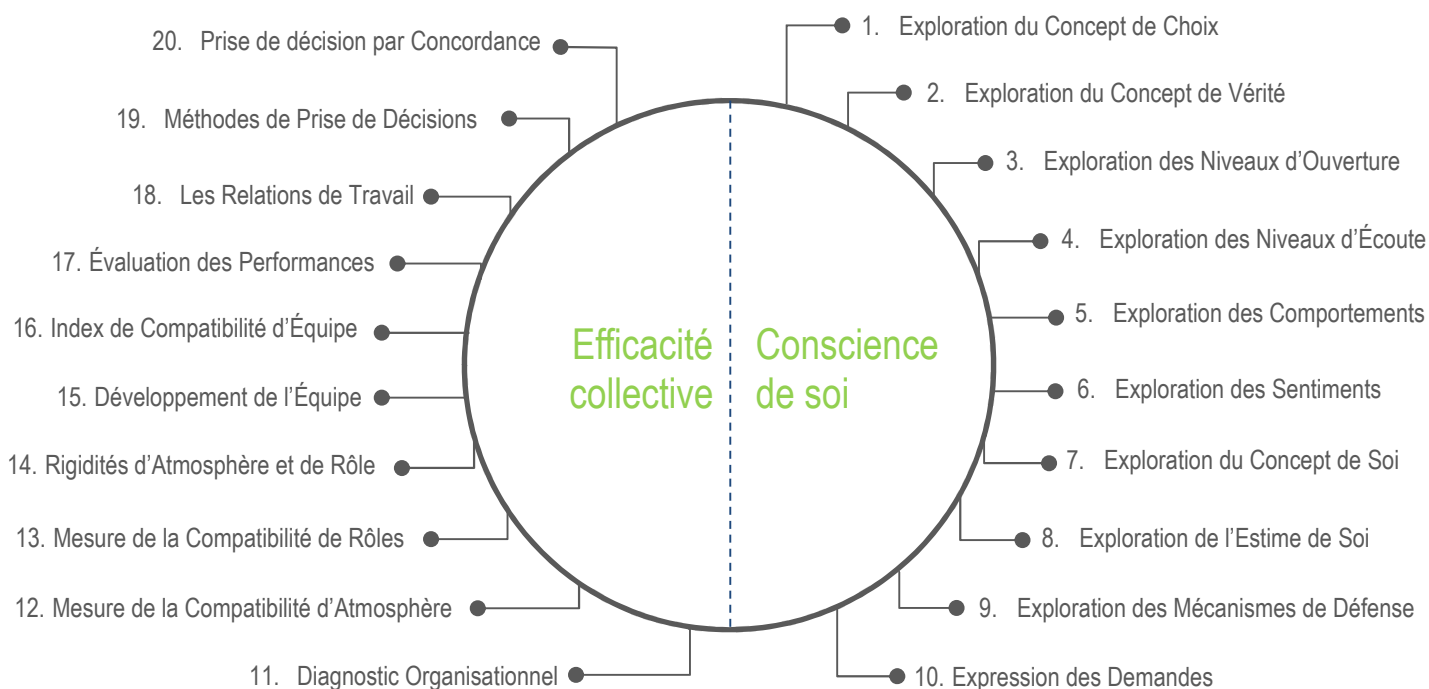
Efficacité collective

Conscience de soi

1. Exploration du Concept de Choix
2. Exploration du Concept de Vérité
3. Exploration des Niveaux d'Ouverture
4. Exploration des Niveaux d'Écoute
5. Exploration des Comportements
6. Exploration des Sentiments
7. Exploration du Concept de Soi
8. Exploration de l'Estime de Soi
9. Exploration des Mécanismes de Défense
10. Expression des Demandes
11. Diagnostic Organisationnel
12. Mesure de la Compatibilité d'Atmosphère
13. Mesure de la Compatibilité de Rôles
14. Rigidités d'Atmosphère et de Rôle
15. Développement de l'Équipe
16. Index de Compatibilité d'Équipe
17. Évaluation des Performances
18. Les Relations de Travail
19. Méthodes de Prise de Décisions
20. Prise de décision par Concordance